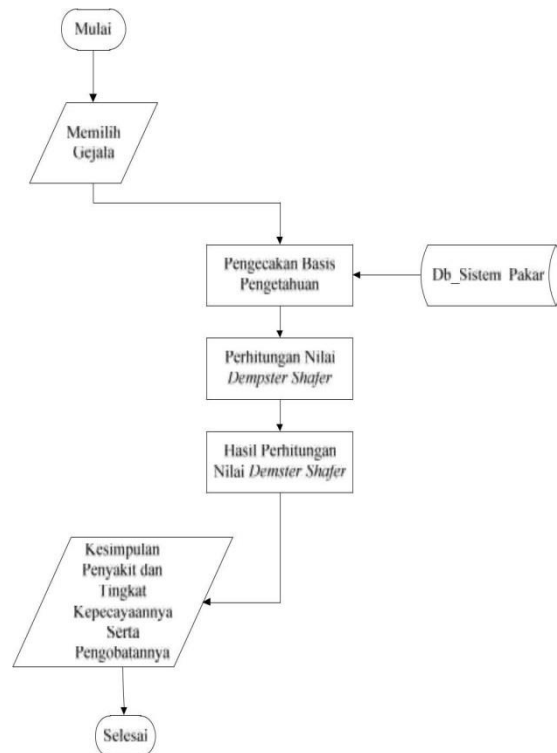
Mulai

Memilih Gejala

Pengecakan Basis Pengetahuan

Db_Sistem Pakar

Perhitungan Nilai *Dempster Shafer*

Hasil Perhitungan Nilai *Demster Shafer*

Kesimpulan Penyakit dan Tingkat Kepecayaannya Serta Pengobatannya

Selesai